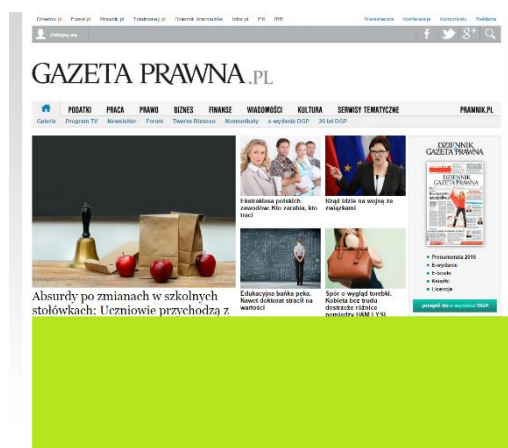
Dziennik.pl Forsal.pl Prawnik.pl Tabletowy.pl Dziennik Internautów Infor.pl ITK IRB Prenumerata Konferencje Kontakt Reklama

Zaloguj się

GAZETA PRAWNA.PL

PODATKI PRACA PRAWO BIZNES FINANSE WIADOMOŚCI KULTURA SERWISY TEMATYCZNE PRAWNIK.PL

Galeria Program TV Newsletter Forum Twoje Biznesu Komunikaty e-wydanie DGP 20 lat DGP

Ekstraklasa polskich zawodów: Kto zarabia, kto traci

Rząd idzie na wojnę ze związkami

Absurdy po zmianach w szkolnych stołówkach: Uczniowie przychodzą z

Edukacyjna bańka pęka. Nawet doktorat stracił na wartości

Spór o wygląd torebki. Kobieta bez trudu dostrzeże różnice pomiędzy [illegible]

DZIENNIK GAZETA PRAWNA

Prenumerata 2015
E-wydanie
E-booki
Książki
Licencje

przejdź do e-wydania DGP